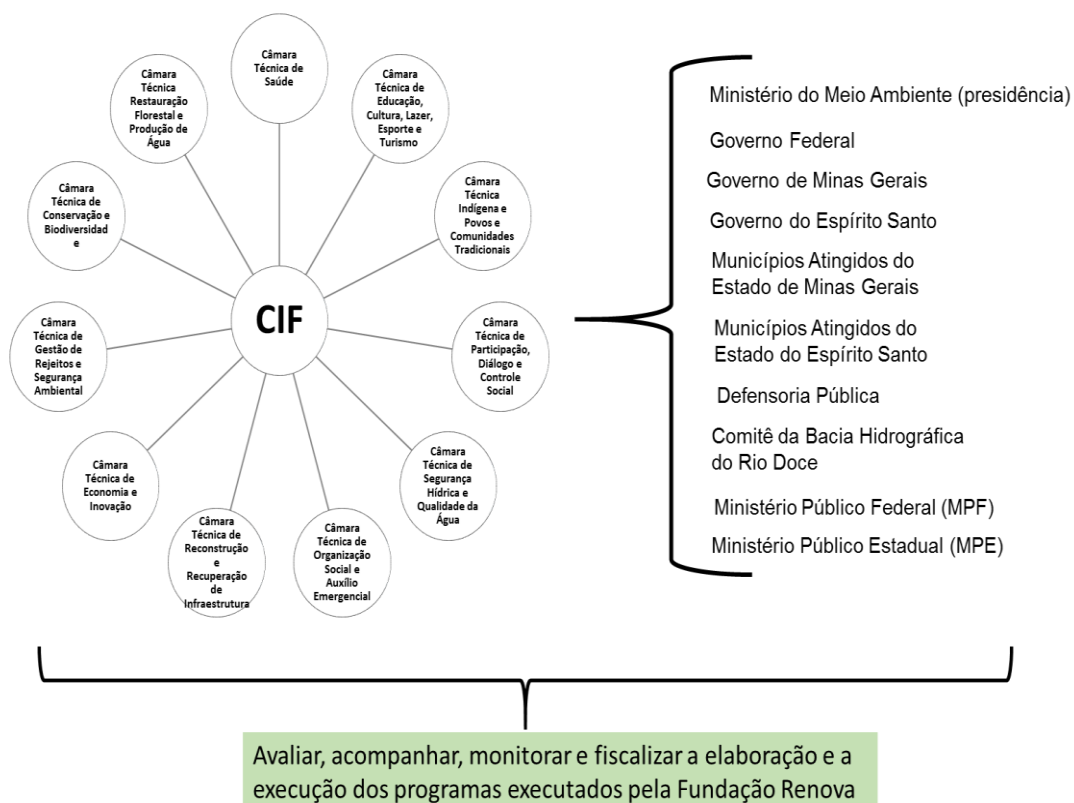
Câmara Técnica de Saúde

Câmara Técnica de Educação, Cultura, Lazer, Esporte e Turismo

Câmara Técnica Indígena e Povos e Comunidades Tradicionais

Câmara Técnica de Participação, Diálogo e Controle Social

Câmara Técnica de Segurança Hídrica e Qualidade da Água

Câmara Técnica de Organização Social e Auxílio Emergencial

Câmara Técnica de Reconstrução e Recuperação de Infraestrutura

Câmara Técnica de Economia e Inovação

Câmara Técnica de Gestão de Rejeitos e Segurança Ambiental

Câmara Técnica de Conservação e Biodiversidad e

Câmara Técnica Restauração Florestal e Produção de Água

CIF

Ministério do Meio Ambiente (presidência)

Governo Federal

Governo de Minas Gerais

Governo do Espírito Santo

Municípios Atingidos do Estado de Minas Gerais

Municípios Atingidos do Estado do Espírito Santo

Defensoria Pública

Comitê da Bacia Hidrográfica do Rio Doce

Ministério Público Federal (MPF)

Ministério Público Estadual (MPE)

Avaliar, acompanhar, monitorar e fiscalizar a elaboração e a execução dos programas executados pela Fundação Renova